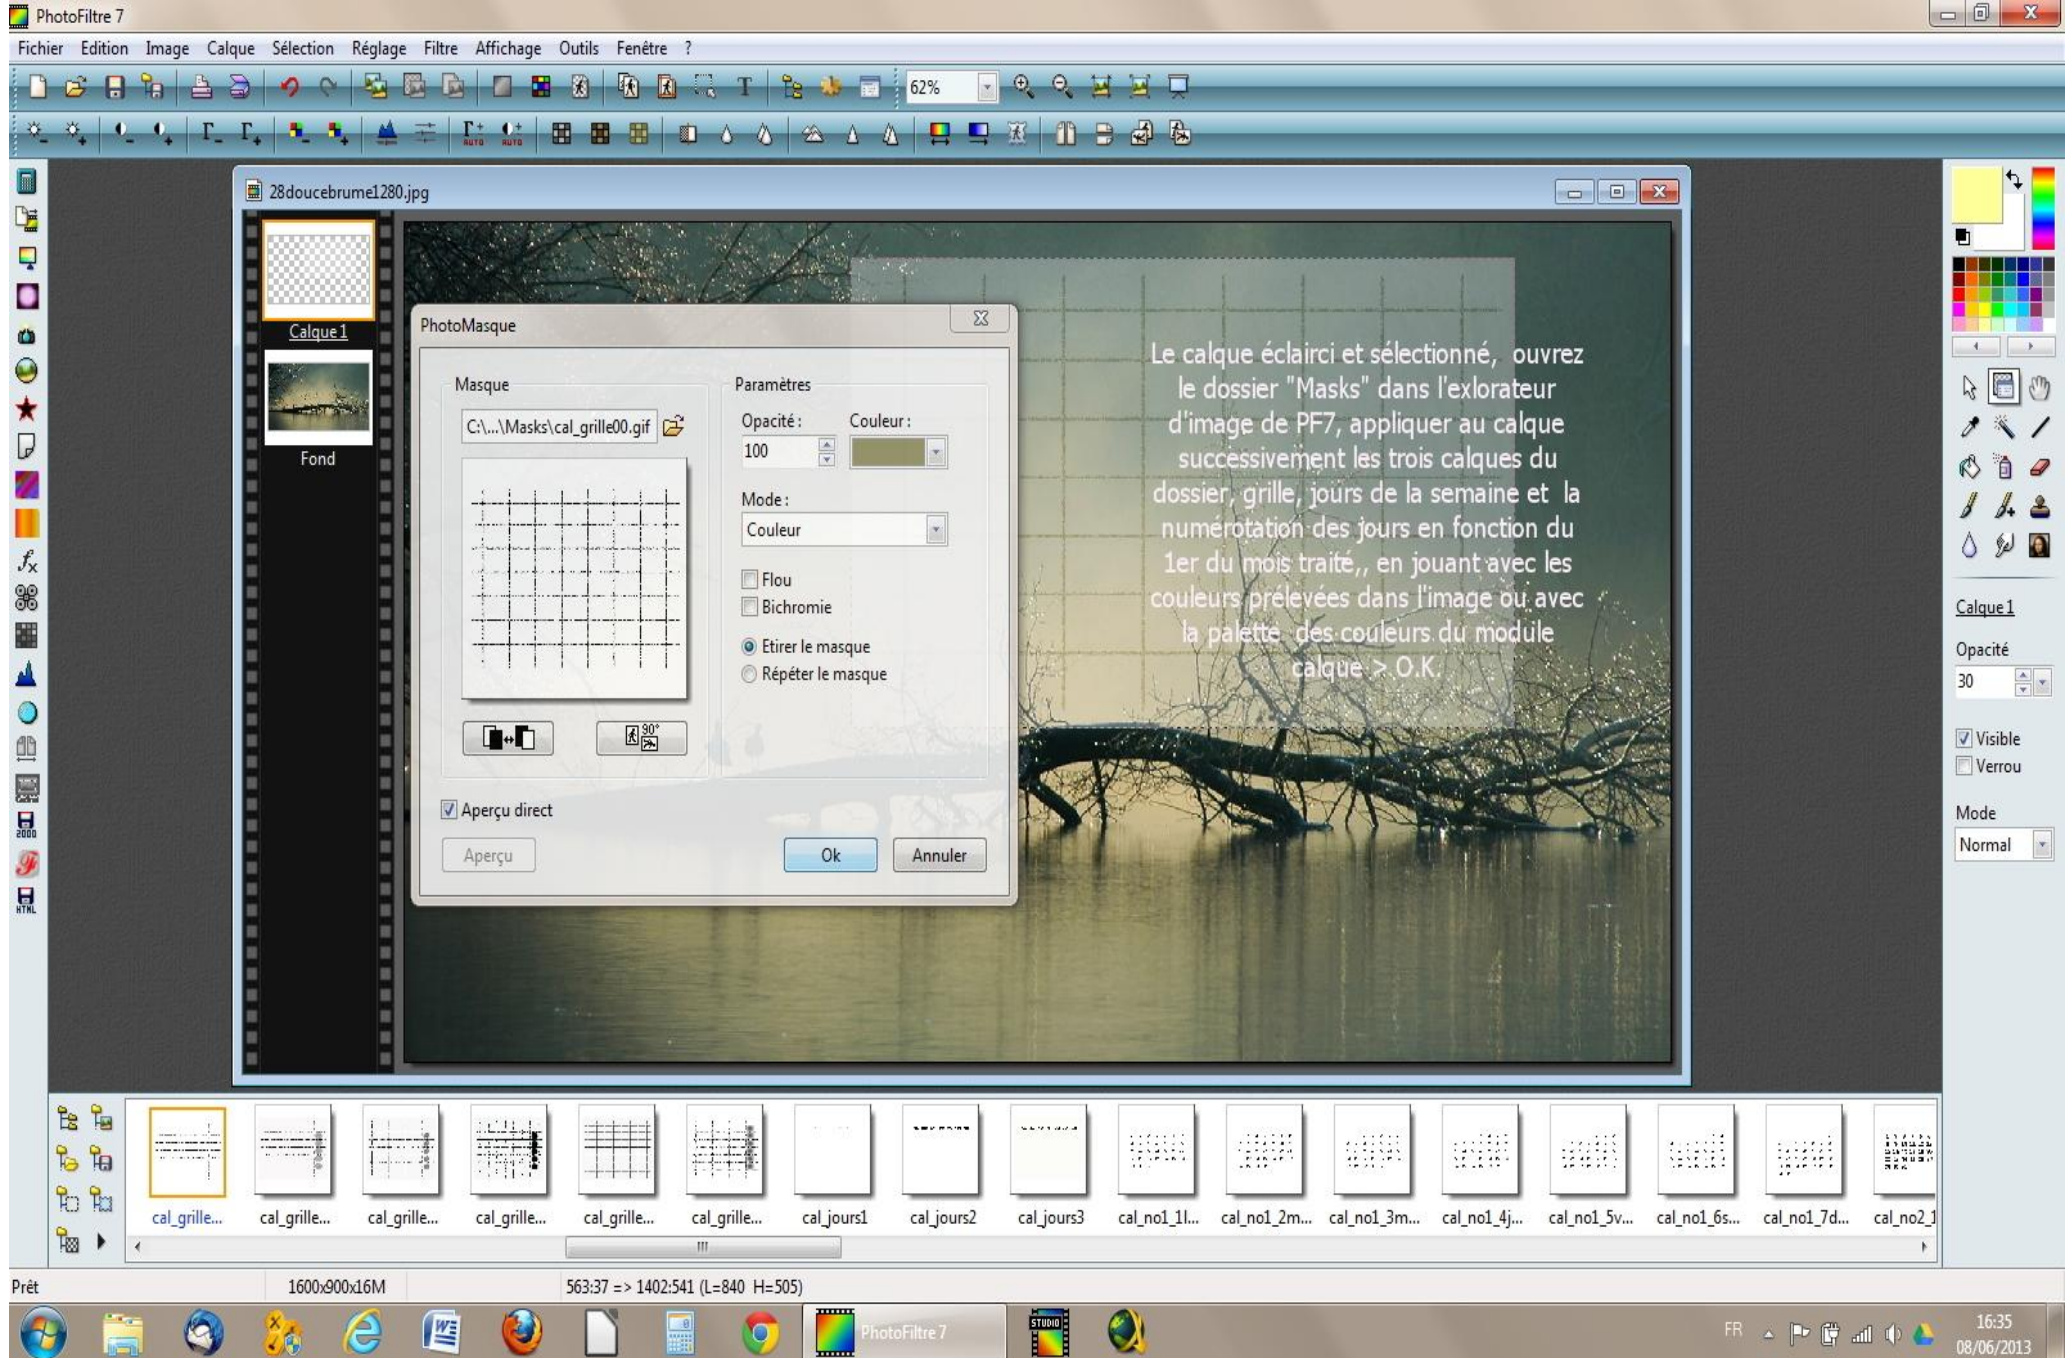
PhotoFiltre 7

Fichier Edition Image Calque Sélection Réglage Filtre Affichage Outils Fenêtre ?

62%

28doucebrume1280.jpg

Calque 1

Fond

PhotoMasque

Masque

C:\...\Masks\cal_grille00.gif

Paramètres

Opacité :

100

Couleur :

Mode :

Couleur

Flou

Bichromie

Etirer le masque

Répéter le masque

Aperçu direct

Aperçu

Ok

Annuler

Le calque éclairci et sélectionné, ouvrez le dossier "Masks" dans l'exlorateur d'image de PF7, appliquer au calque successivement les trois calques du dossier, grille, jours de la semaine et la numérotation des jours en fonction du 1er du mois traité,, en jouant avec les couleurs prélevées dans l'image ou avec la palette des couleurs du module calque > O.K.

Calque 1

Opacité

30

Visible

Verrou

Mode

Normal

cal_grille... cal_grille... cal_grille... cal_grille... cal_grille... cal_grille... cal_jours1 cal_jours2 cal_jours3 cal_no1_1l... cal_no1_2m... cal_no1_3m... cal_no1_4j... cal_no1_5v... cal_no1_6s... cal_no1_7d... cal_no2_1

Prêt

1600x900x16M

563:37 => 1402:541 (L=840 H=505)

PhotoFiltre 7

FR

16:35
08/06/2013